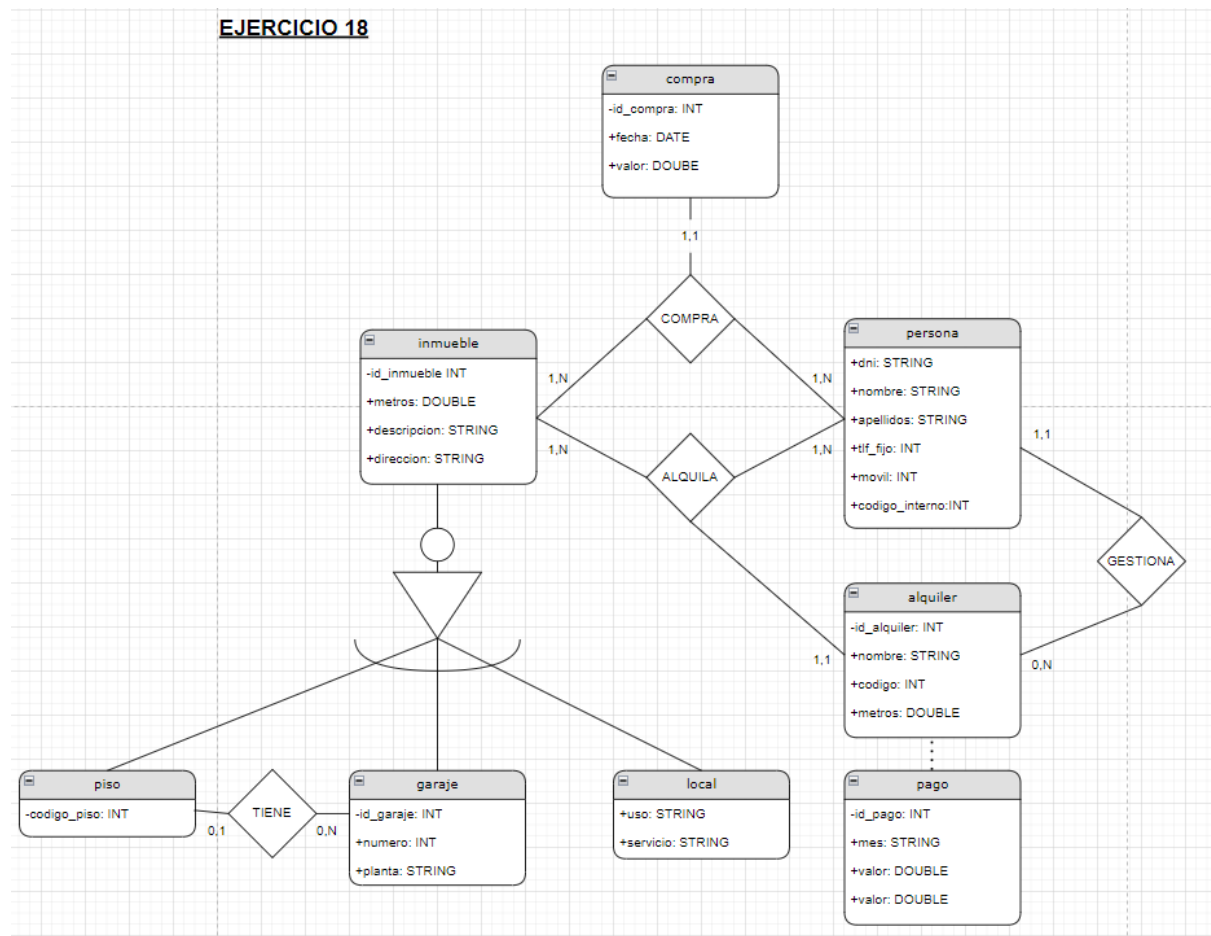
EJERCICIO 18

compra
-id_compra: INT
+fecha: DATE
+valor: DOUBE

1,1

COMPRA

inmueble
-id_inmueble INT
+metros: DOUBLE
+descripcion: STRING
+direccion: STRING

1,N

1,N

1,N

ALQUILA

1,N

persona
+dni: STRING
+nombre: STRING
+apellidos: STRING
+tlf_fijo: INT
+movil: INT
+codigo_interno:INT

1,1

GESTIONA

alquiler
-id_alquiler: INT
+nombre: STRING
+codigo: INT
+metros: DOUBLE

1,1

0,N

piso
-codigo_piso: INT

TIENE

0,1

0,N

garaje
-id_garaje: INT
+numero: INT
+planta: STRING

local
+uso: STRING
+servicio: STRING

pago
-id_pago: INT
+mes: STRING
+valor: DOUBLE
+valor: DOUBLE